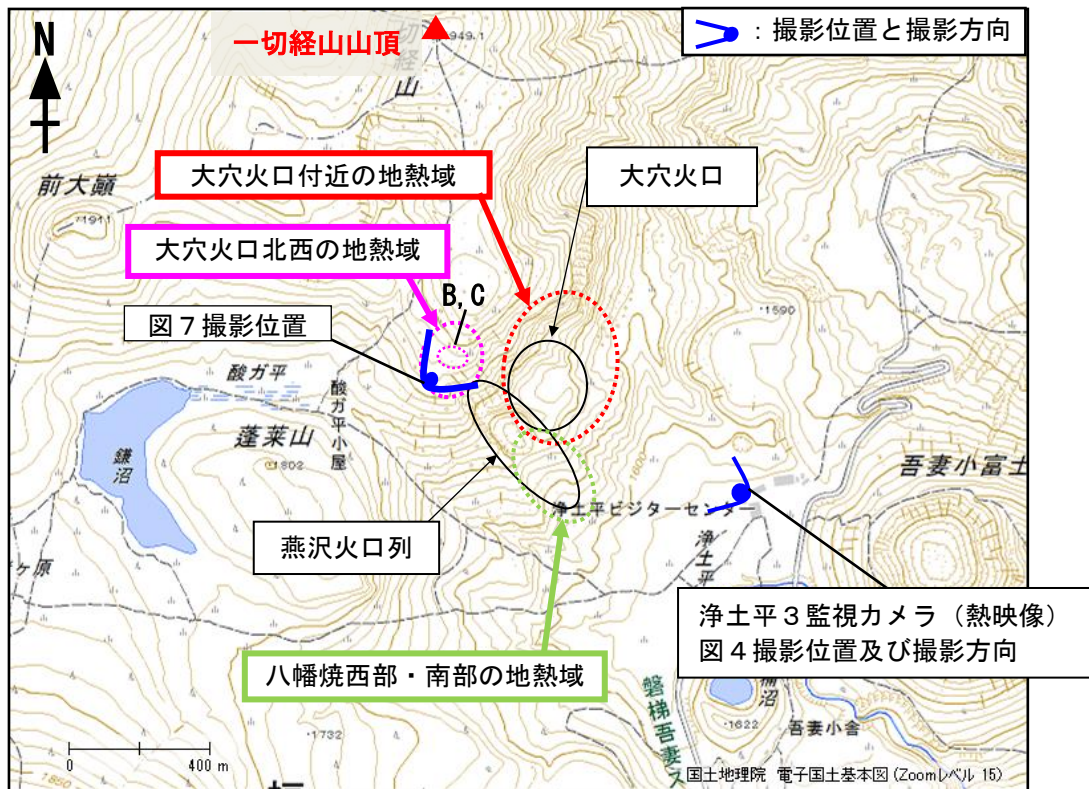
N

一切経山山頂

1949.1

切
経
山

：撮影位置と撮影方向

前大巓

1911

大穴火口付近の地熱域

大穴火口

大穴火口北西の地熱域

B,C

図７撮影位置

1590

酸ガ平

酸ガ平小屋

鎌沼

蓬莱山

1802

吾妻小富士

燕沢火口列

浄土平ビジターセンター

浄土平

ケ原

浄土平３監視カメラ（熱映像）
図４撮影位置及び撮影方向

八幡焼西部・南部の地熱域

磐梯吾妻ス

桶沼

1622

吾妻小舎

1732

0

400 m

1850

国土地理院 電子国土基本図（Zoomレベル 15）